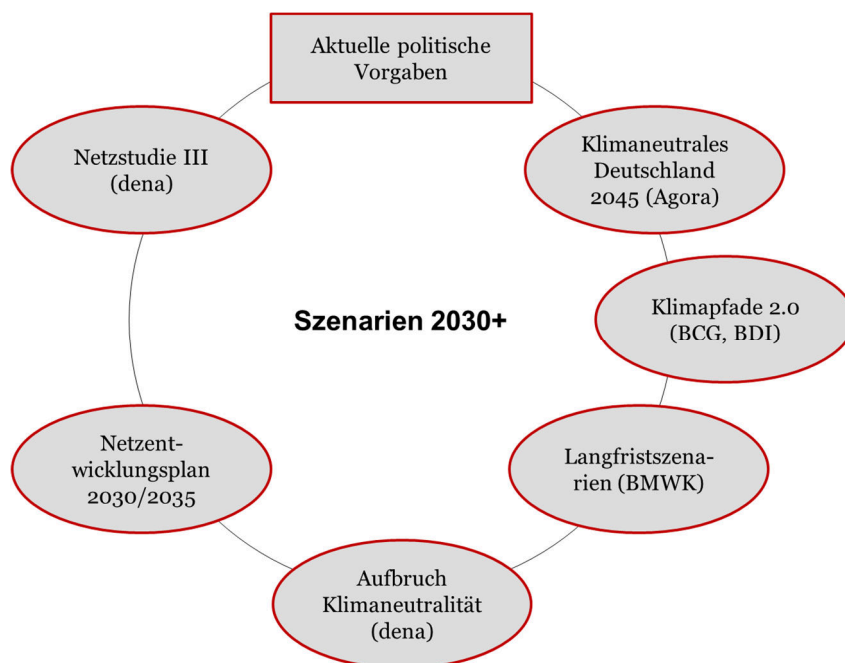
Aktuelle politische Vorgaben

Klimaneutrales Deutschland 2045 (Agora)

Klimapfade 2.0 (BCG, BDI)

Langfristszenarien (BMWK)

Aufbruch Klimaneutralität (dena)

Netzentwicklungsplan 2030/2035

Netzstudie III (dena)

Szenarien 2030+